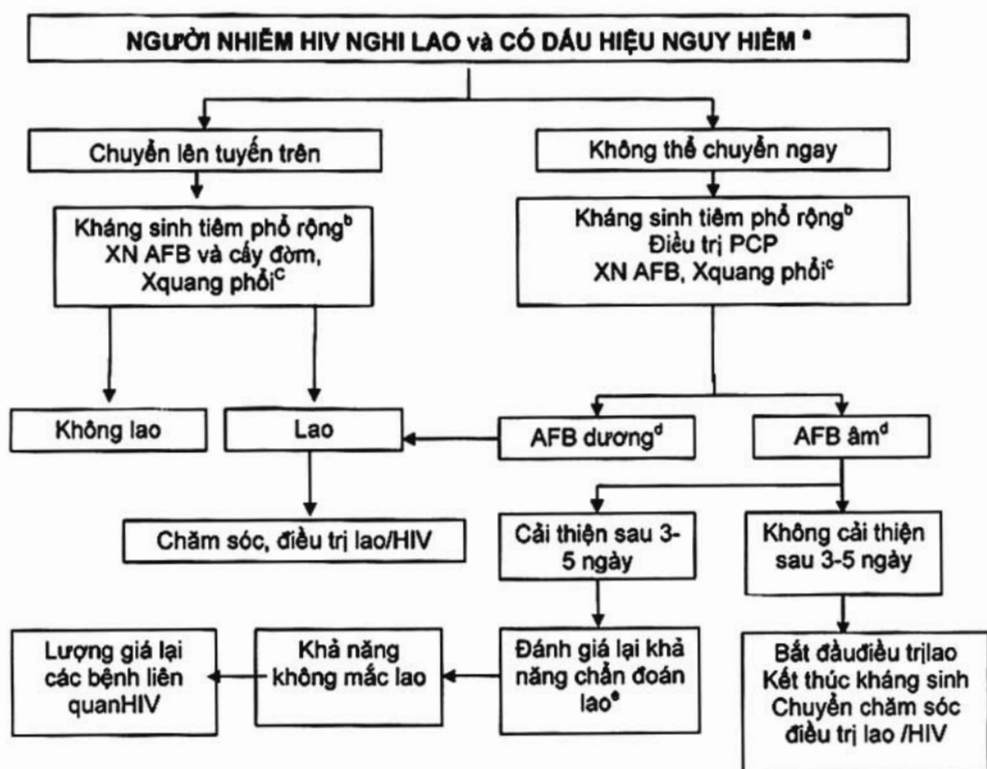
NGƯỜI NHIỄM HIV NGHI LAO và CÓ DẤU HIỆU NGUY HIỂM $^{a}$

Chuyển lên tuyến trên

Không thể chuyển ngay

Kháng sinh tiêm phổ rộng$^{b}$
XN AFB và cấy đờm,
Xquang phổi$^{c}$

Kháng sinh tiêm phổ rộng$^{b}$
Điều trị PCP
XN AFB, Xquang phổi$^{c}$

Không lao

Lao

AFB dương$^{d}$

AFB âm$^{d}$

Chăm sóc, điều trị lao/HIV

Cải thiện sau 3-5 ngày

Không cải thiện sau 3-5 ngày

Lượng giá lại các bệnh liên quanHIV

Khả năng không mắc lao

Đánh giá lại khả năng chẩn đoán lao$^{e}$

Bắt đầuđiều trịlao
Kết thúc kháng sinh
Chuyển chăm sóc điều trị lao /HIV